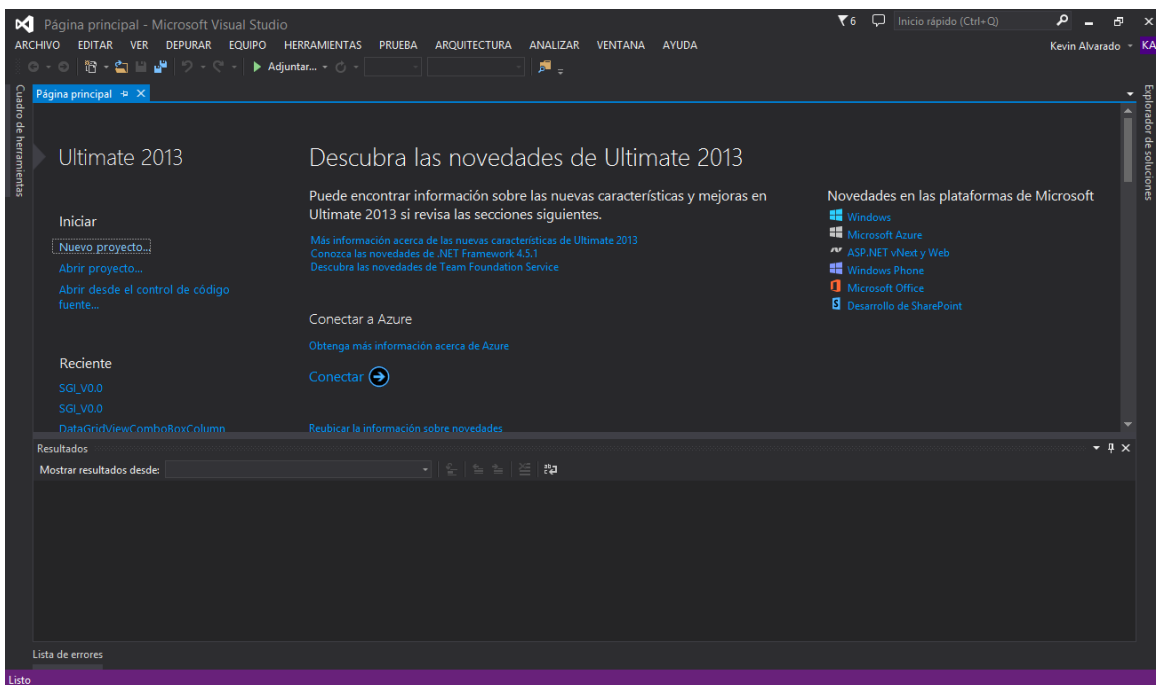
Página principal - Microsoft Visual Studio

6 Inicio rápido (Ctrl+Q)

ARCHIVO EDITAR VER DEPURAR EQUIPO HERRAMIENTAS PRUEBA ARQUITECTURA ANALIZAR VENTANA AYUDA

Kevin Alvarado KA

Adjuntar...

Cuadro de herramientas

Página principal

Explorador de soluciones

Ultimate 2013

Iniciar

Nuevo proyecto...

Abrir proyecto...

Abrir desde el control de código fuente...

Reciente

SGI_V0.0

SGI_V0.0

DataGridViewComboBoxColumn

Descubra las novedades de Ultimate 2013

Puede encontrar información sobre las nuevas características y mejoras en Ultimate 2013 si revisa las secciones siguientes.

Más información acerca de las nuevas características de Ultimate 2013

Conozca las novedades de .NET Framework 4.5.1

Descubra las novedades de Team Foundation Service

Conectar a Azure

Obtenga más información acerca de Azure

Conectar

Reubicar la información sobre novedades

Novedades en las plataformas de Microsoft

Windows

Microsoft Azure

ASP.NET vNext y Web

Windows Phone

Microsoft Office

Desarrollo de SharePoint

Resultados

Mostrar resultados desde:

Lista de errores

Listo